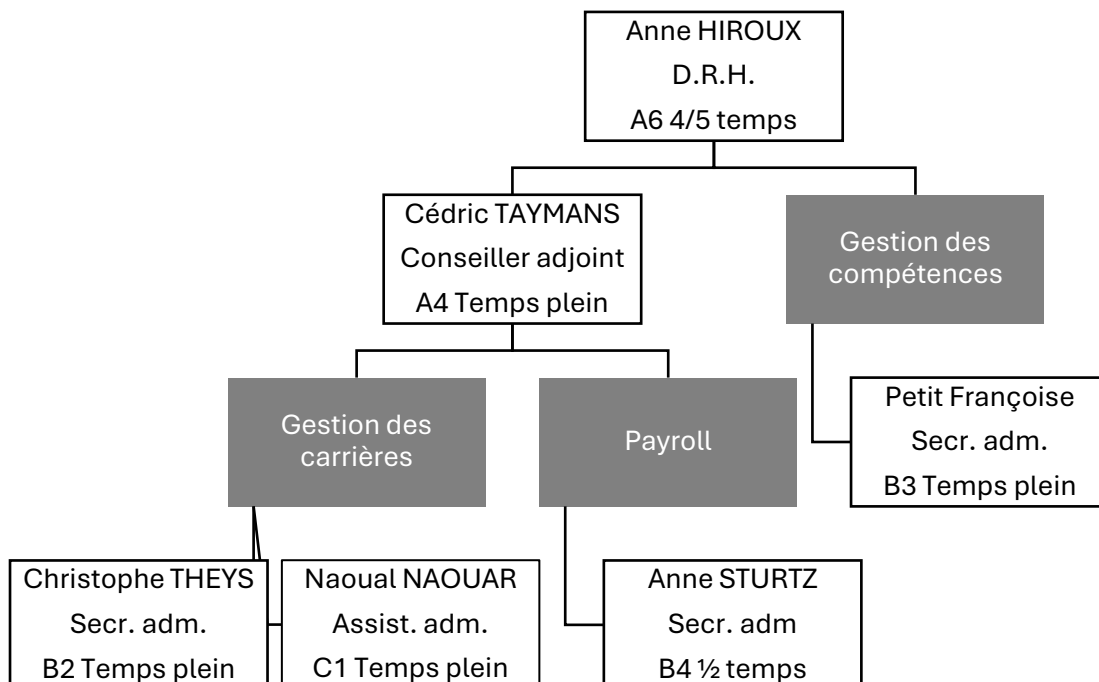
Anne HIROUX
D.R.H.
A6 4/5 temps

Cédric TAYMANS
Conseiller adjoint
A4 Temps plein

Gestion des compétences

Gestion des carrières

Payroll

Petit Françoise
Secr. adm.
B3 Temps plein

Christophe THEYS
Secr. adm.
B2 Temps plein

Naoual NAOUAR
Assist. adm.
C1 Temps plein

Anne STURTZ
Secr. adm
B4 ½ temps